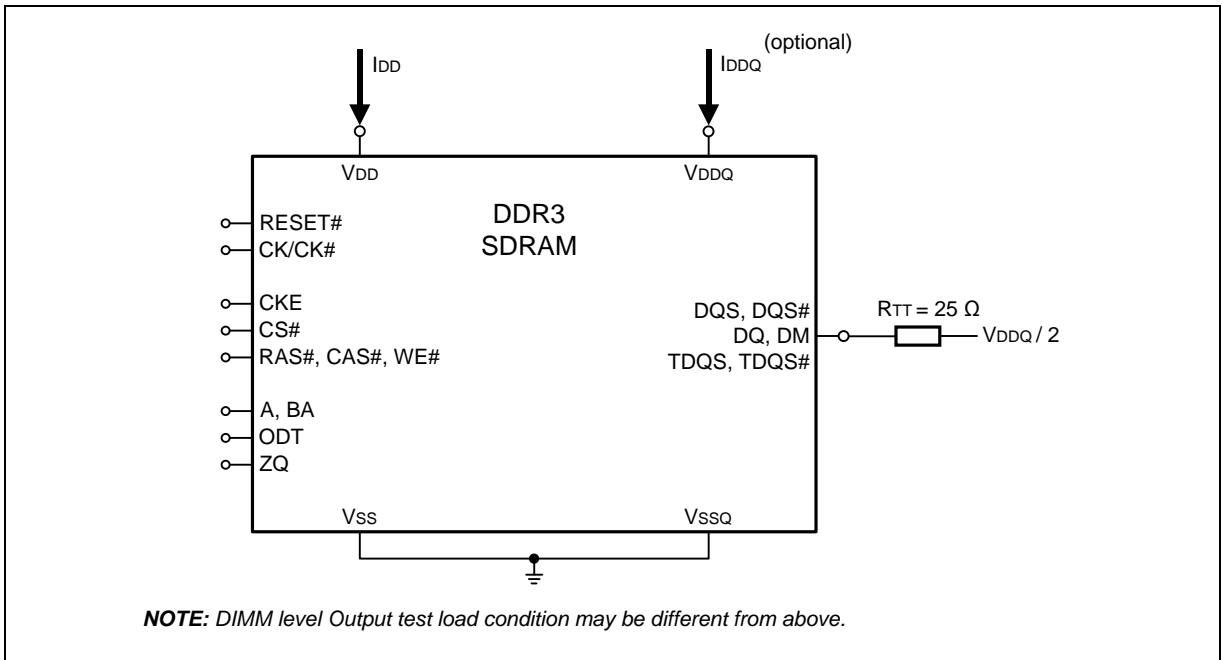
$I_{DD}$

(optional)
$I_{DDQ}$

$V_{DD}$

$V_{DDQ}$

DDR3
SDRAM

RESET#
CK/CK#

CKE
CS#
RAS#, CAS#, WE#

A, BA
ODT
ZQ

DQS, DQS#
DQ, DM
TDQS, TDQS#

$R_{TT} = 25\ \Omega$

$V_{DDQ} / 2$

$V_{SS}$

$V_{SSQ}$

***NOTE:*** *DIMM level Output test load condition may be different from above.*